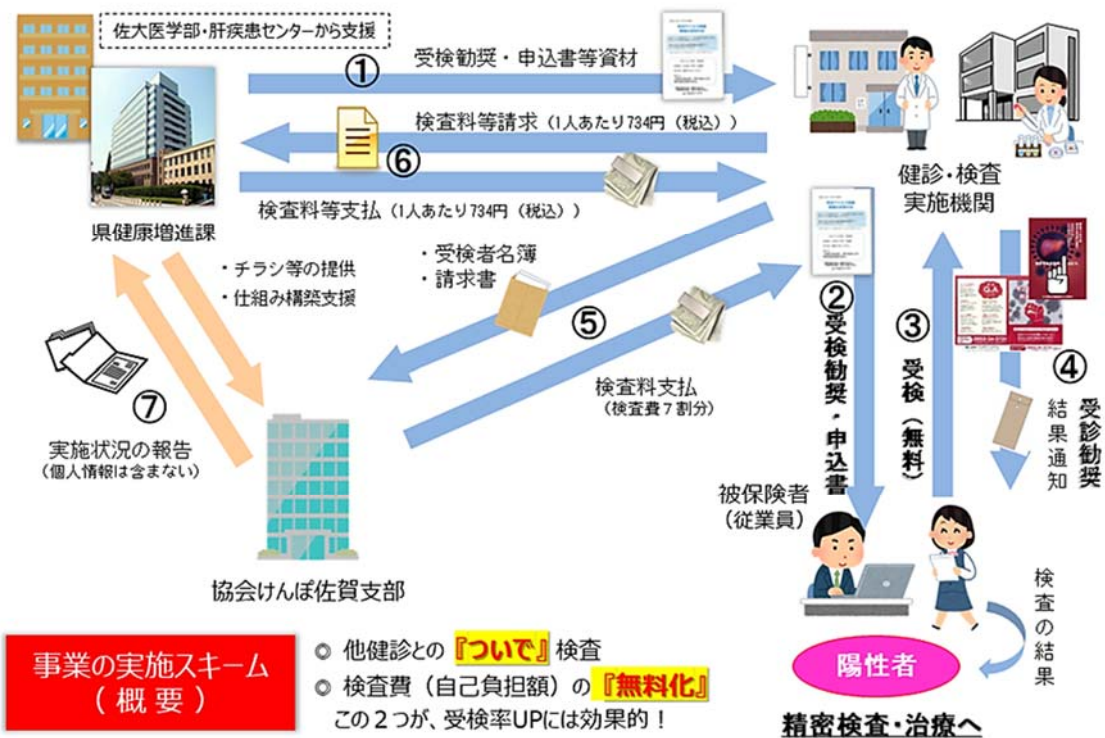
佐大医学部・肝疾患センターから支援

① 受検勧奨・申込書等資材

検査料等請求（1人あたり734円（税込））

⑥

検査料等支払（1人あたり734円（税込））

健診・検査
実施機関

県健康増進課

・チラシ等の提供
・仕組み構築支援

・受検者名簿
・請求書

⑤

検査料支払
（検査費７割分）

② 受検勧奨・申込書

③ 受検（無料）

④ 受診勧奨
結果通知

⑦
実施状況の報告
（個人情報は含まない）

被保険者
（従業員）

協会けんぽ佐賀支部

検査の結果

陽性者

精密検査・治療へ

事業の実施スキーム
（概要）

◎ 他健診との『ついで』検査
◎ 検査費（自己負担額）の『無料化』
この２つが、受検率UPには効果的！